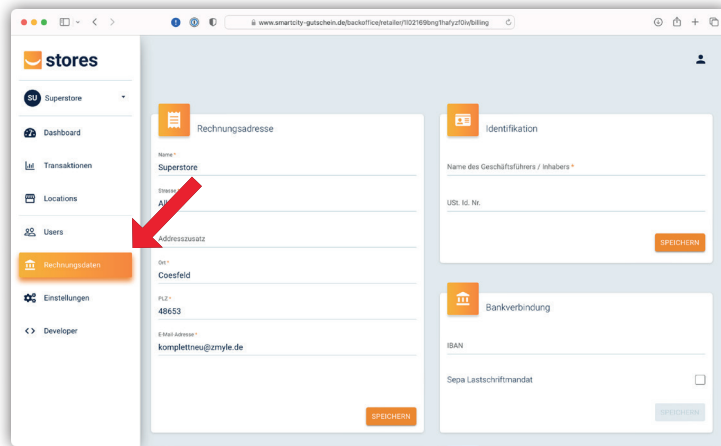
www.smartcity-gutschein.de/backoffice/retailer/1102169bng1hafyzf0iv/billing

stores

SU Superstore

Dashboard

Transaktionen

Locations

Users

Rechnungsdaten

Einstellungen

Developer

Rechnungsadresse

Name *
Superstore

Strasse
All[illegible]

Addresszusatz

Ort *
Coesfeld

PLZ *
48653

E-Mail Adresse *
komplettneu@zmyle.de

SPEICHERN

Identifikation

Name des Geschäftsführers / Inhabers *

USt. Id. Nr.

SPEICHERN

Bankverbindung

IBAN

Sepa Lastschriftmandat

SPEICHERN